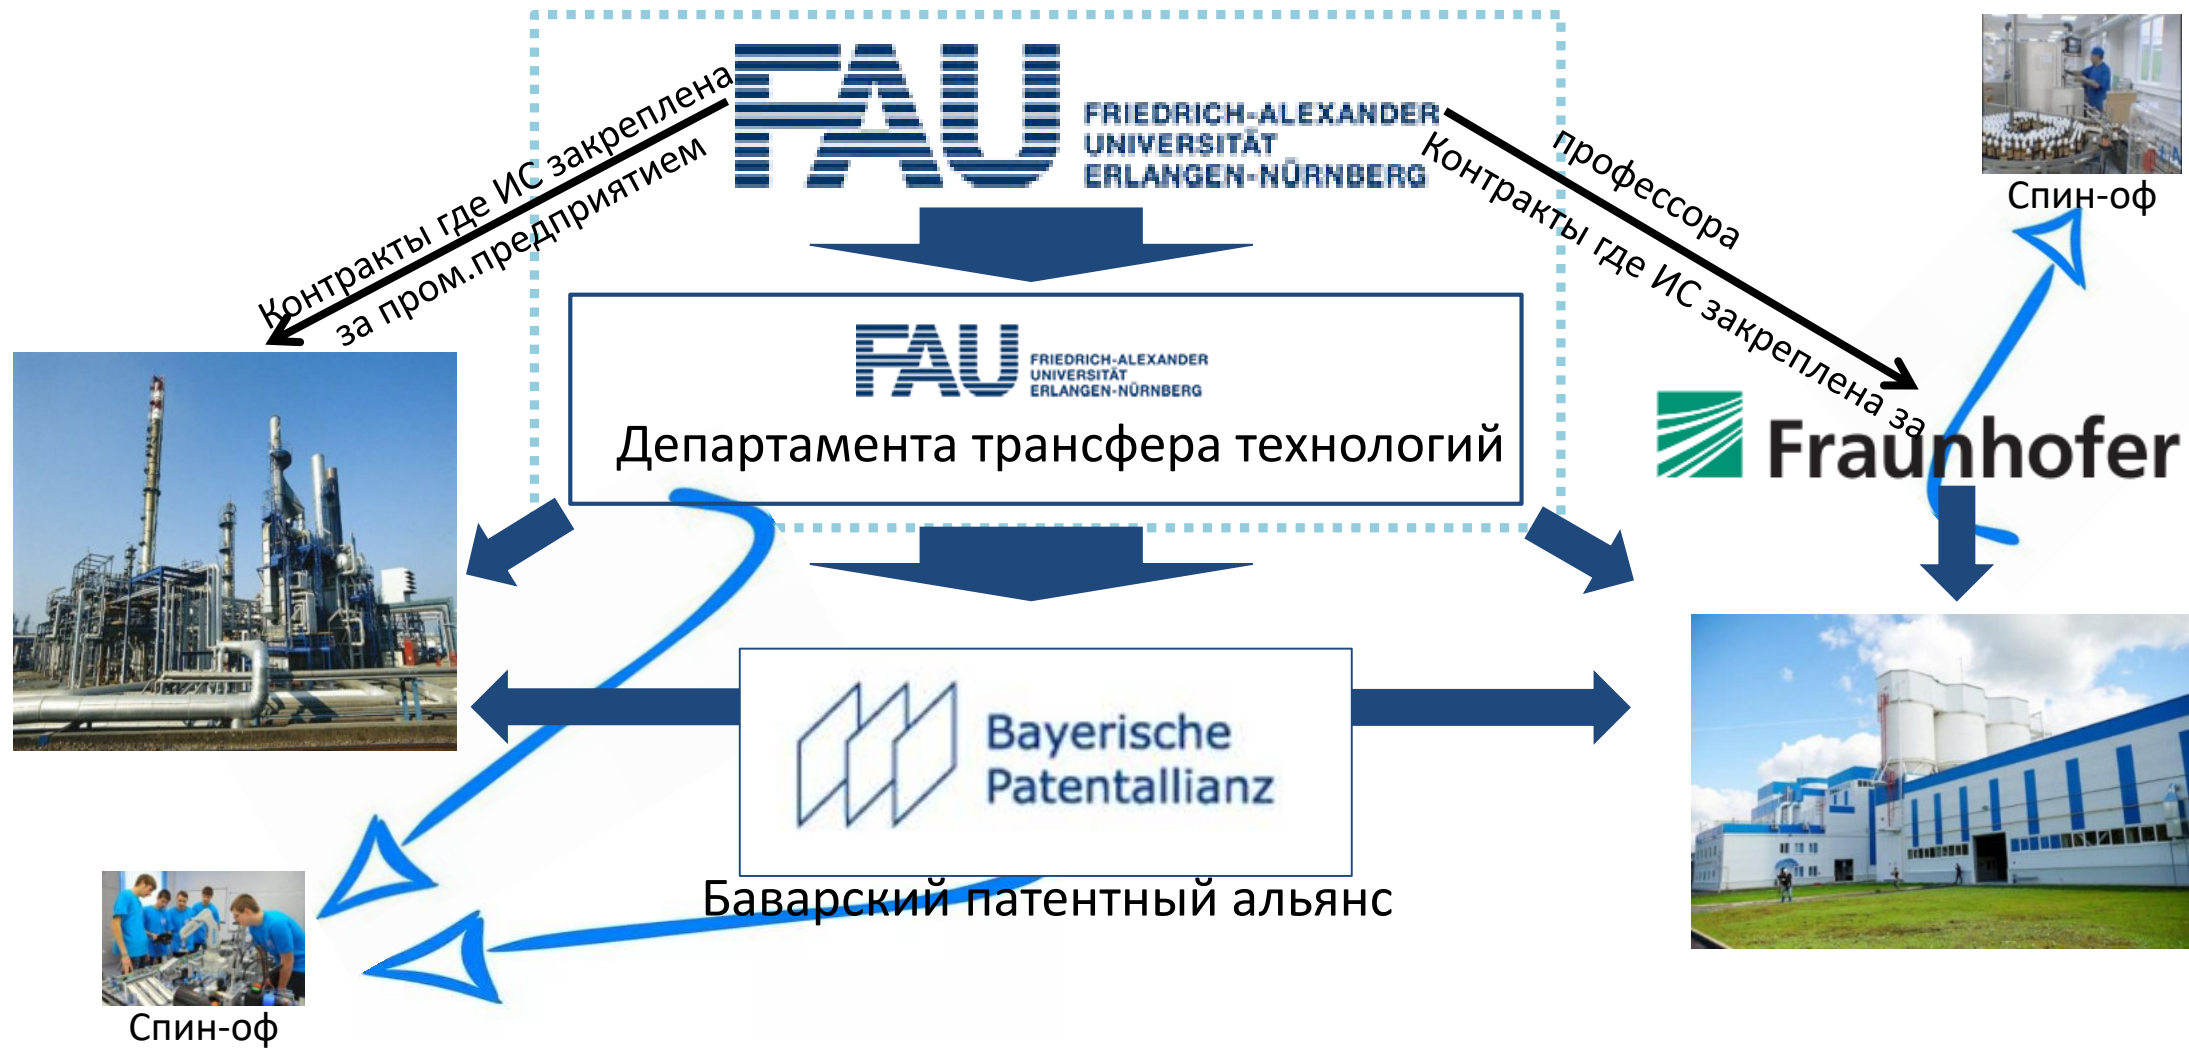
FAU FRIEDRICH-ALEXANDER UNIVERSITÄT ERLANGEN-NÜRNBERG

Контракты где ИС закреплена за пром.предприятием

Контракты где ИС закреплена за профессора

Спин-оф

FAU FRIEDRICH-ALEXANDER UNIVERSITÄT ERLANGEN-NÜRNBERG

Департамента трансфера технологий

Fraunhofer

Bayerische Patentallianz

Баварский патентный альянс

Спин-оф